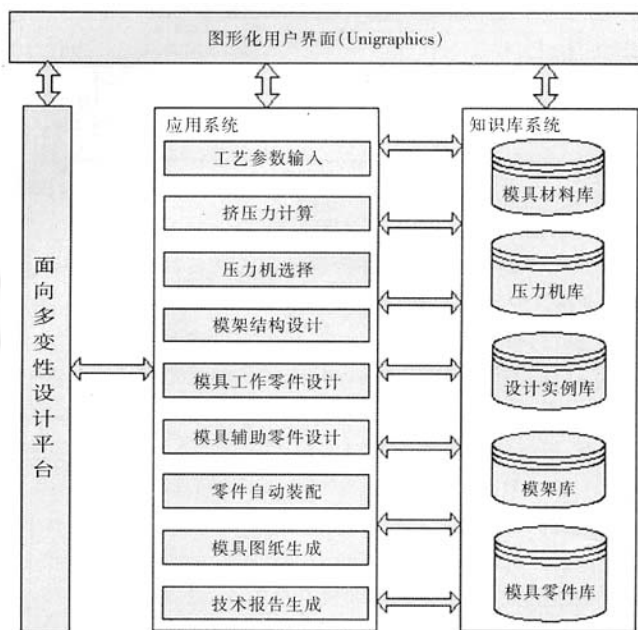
图形化用户界面(Unigraphics)

面向多变性设计平台

应用系统

工艺参数输入

挤压力计算

压力机选择

模架结构设计

模具工作零件设计

模具辅助零件设计

零件自动装配

模具图纸生成

技术报告生成

知识库系统

模具材料库

压力机库

设计实例库

模架库

模具零件库